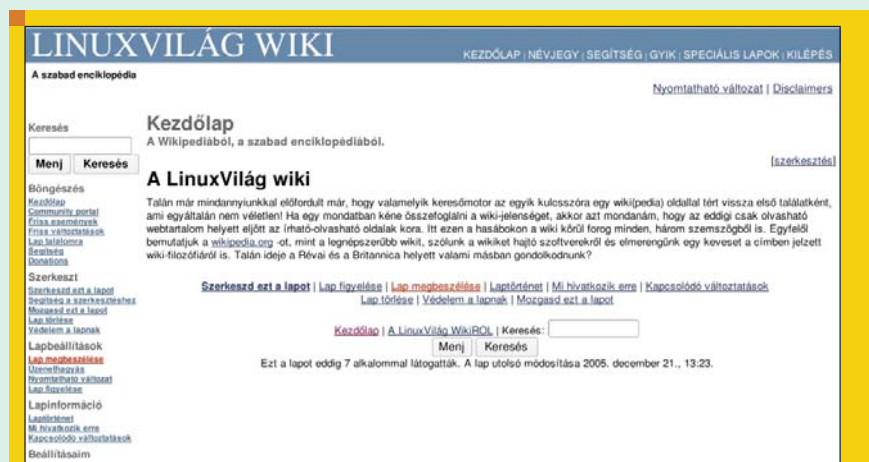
LINUXVILÁG WIKI

KEZDŐLAP | NÉVJEGY | SEGÍTSÉG | GYIK | SPECIÁLIS LAPOK | KILÉPÉS

A szabad enciklopédia

Nyomtatható változat | Disclaimers

Keresés

Menj Keresés

Böngészés
Kezdőlap
Community portal
Friss események
Friss változtatások
Lap találomra
Segítség
Donations

Szerkeszt
Szerkeszd ezt a lapot
Segítség a szerkesztéshez
Mozgasd ezt a lapot
Lap törlése
Védelem a lapnak

Lapbeállítások
Lap megbeszélése
Üzenethagyás
Nyomtatható változat
Lap figyelése

Lapinformáció
Laptörténet
Mi hivatkozik erre
Kapcsolódó változtatások

Beállításaim

Kezdőlap
A Wikipédiából, a szabad enciklopédiából.

[szerkesztés]

A LinuxVilág wiki

Talán már mindannyiunkkal előfordult már, hogy valamelyik keresőmotor az egyik kulcsszóra egy wiki(pedia) oldallal tért vissza első találatként, ami egyáltalán nem véletlen! Ha egy mondatban kéne összefoglalni a wiki-jelenséget, akkor azt mondanám, hogy az eddigi csak olvasható webtartalom helyett eljött az írható-olvasható oldalak kora. Itt ezen a hasábokon a wiki körül forog minden, három szemszögből is. Egyfelől bemutatjuk a wikipedia.org -ot, mint a legnépszerűbb wikit, szólunk a wikiket hajtó szoftverekről és elmerengünk egy keveset a címben jelzett wiki-filozófiáról is. Talán ideje a Révai és a Britannica helyett valami másban gondolkodnunk?

Szerkeszd ezt a lapot | Lap figyelése | Lap megbeszélése | Laptörténet | Mi hivatkozik erre | Kapcsolódó változtatások
Lap törlése | Védelem a lapnak | Mozgasd ezt a lapot

Kezdőlap | A LinuxVilág WikiRŐL | Keresés:
Menj Keresés
Ezt a lapot eddig 7 alkalommal látogatták. A lap utolsó módosítása 2005. december 21., 13:23.